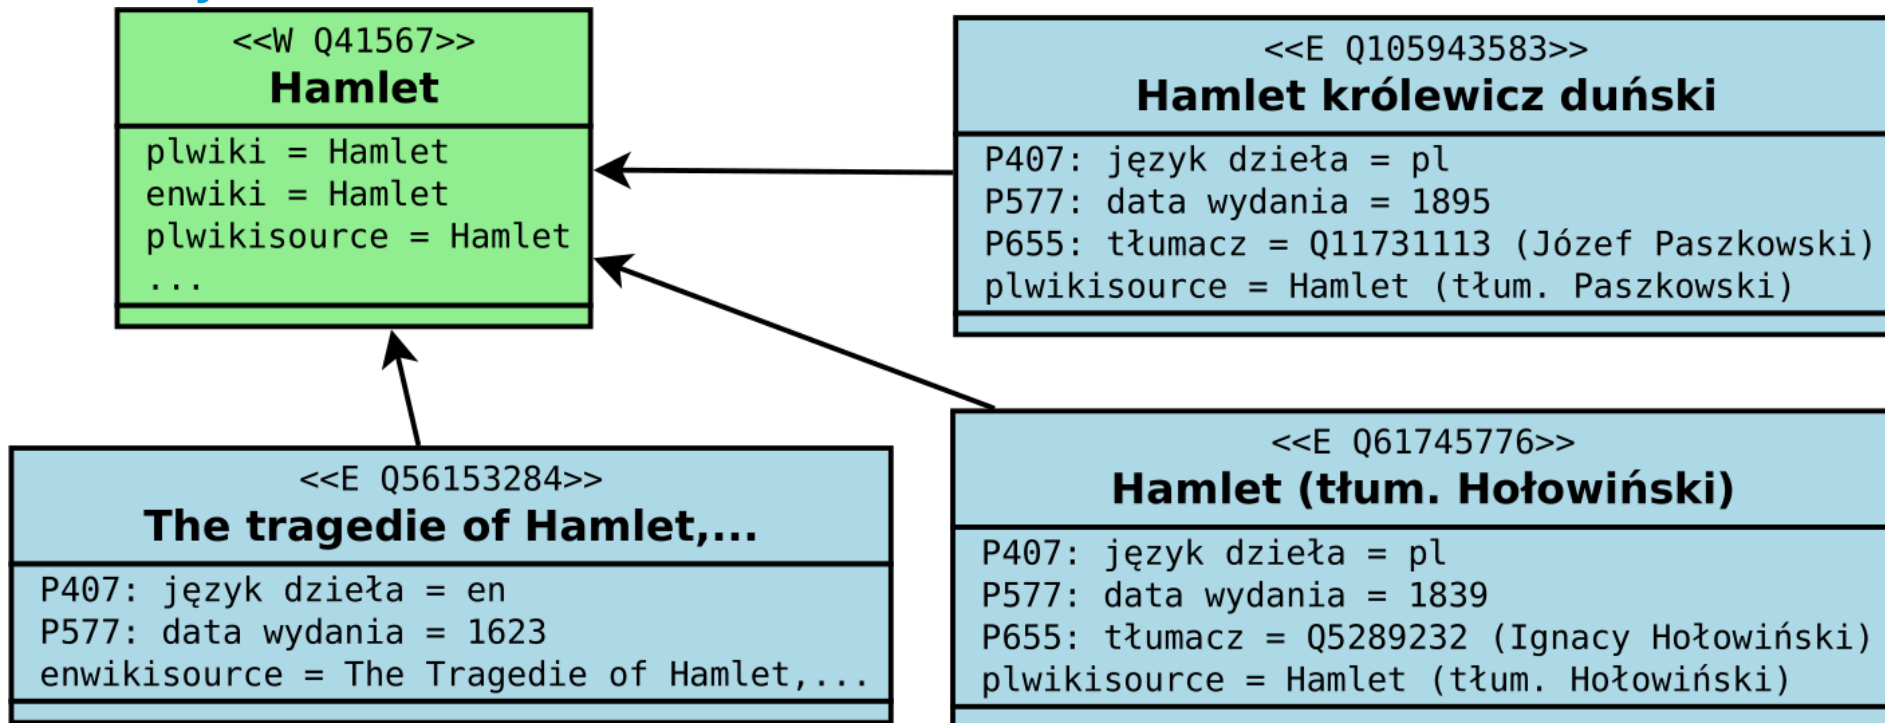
<<W Q41567>>
Hamlet

plwiki = Hamlet
enwiki = Hamlet
plwikisource = Hamlet
...

<<E Q105943583>>
Hamlet królewicz duński

P407: język dzieła = pl
P577: data wydania = 1895
P655: tłumacz = Q11731113 (Józef Paszkowski)
plwikisource = Hamlet (tłum. Paszkowski)

<<E Q56153284>>
The tragedie of Hamlet,...

P407: język dzieła = en
P577: data wydania = 1623
enwikisource = The Tragedie of Hamlet,...

<<E Q61745776>>
Hamlet (tłum. Hołowiński)

P407: język dzieła = pl
P577: data wydania = 1839
P655: tłumacz = Q5289232 (Ignacy Hołowiński)
plwikisource = Hamlet (tłum. Hołowiński)